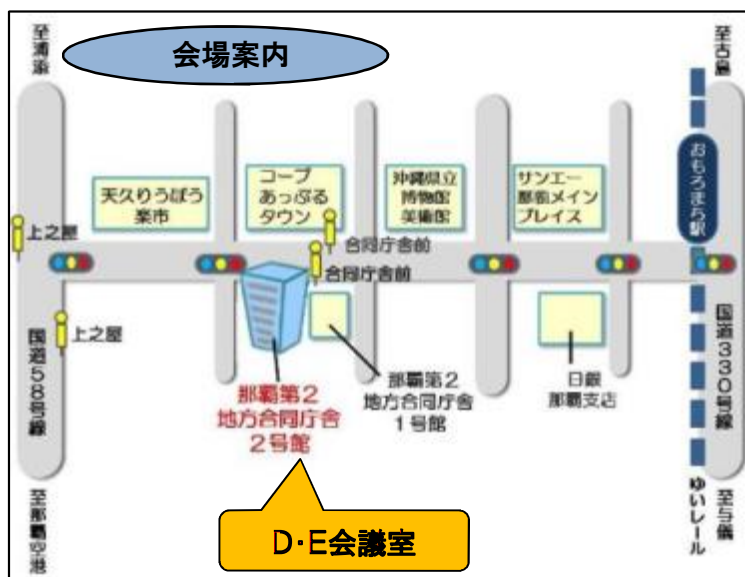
会場案内

至浦添

至古島

天久りうぼう楽市

コープあっぷるタウン

沖縄県立博物館美術館

サンエー那覇メインプレイス

おもろまち駅

上之屋

合同庁舎前

合同庁舎前

上之屋

国道58号線

国道330号線

那覇第2地方合同庁舎2号館

那覇第2地方合同庁舎1号館

日銀那覇支店

至那覇空港

ゆいレール

至与儀

D･E会議室